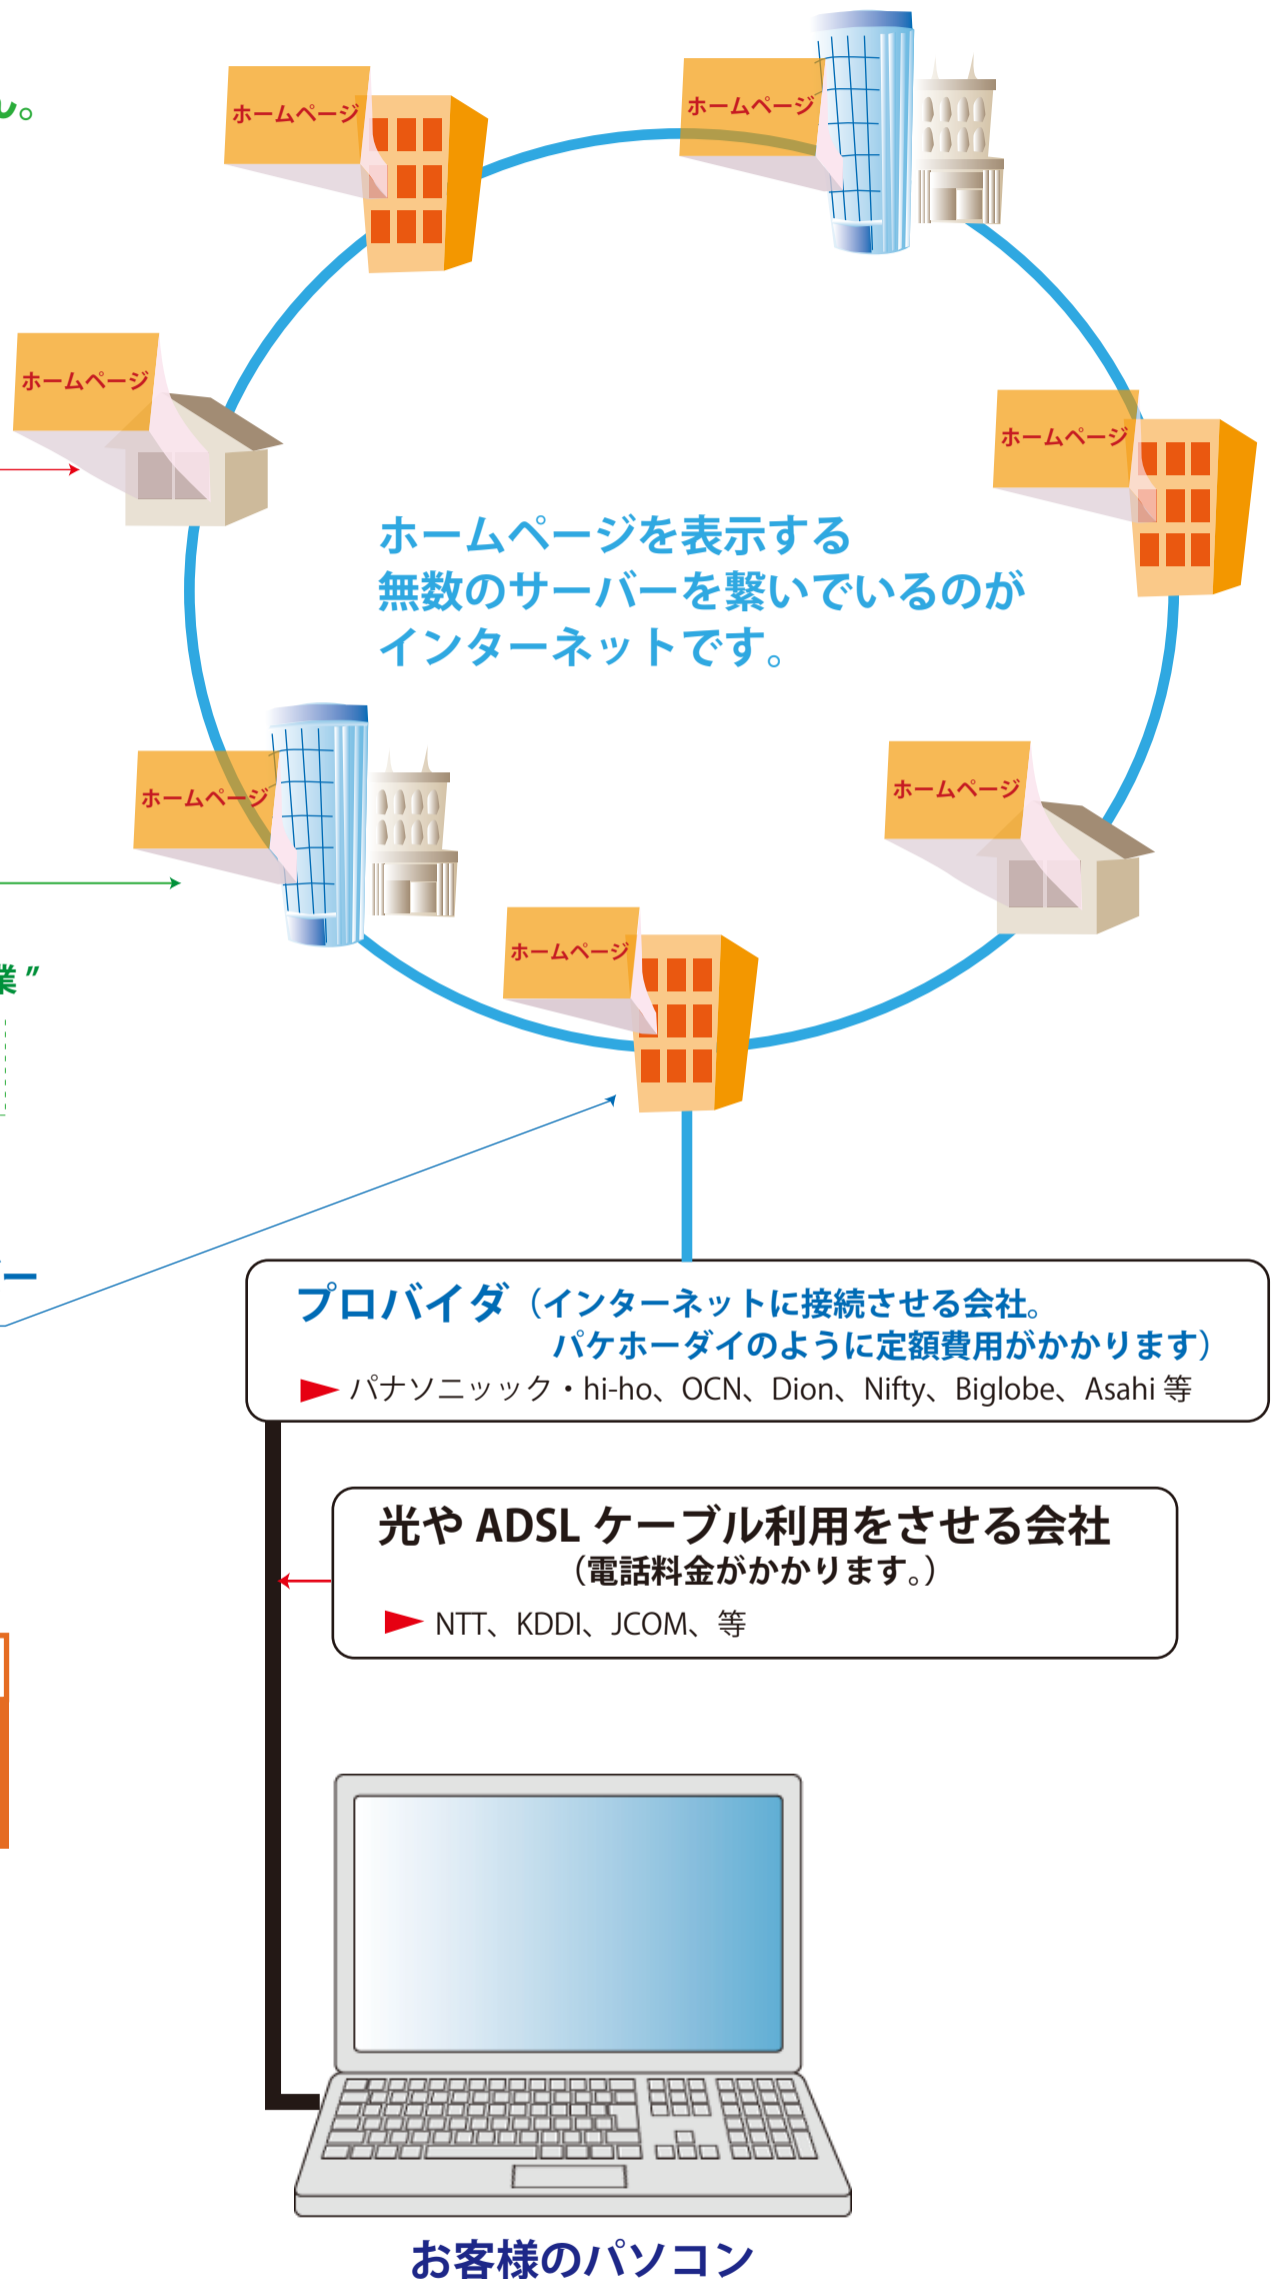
い。

ホームページ

ホームページ

ホームページ

ホームページ

ホームページを表示する
無数のサーバーを繋いでいるのが
インターネットです。

ホームページ

ホームページ

業”

ホームページ

ー

プロバイダ（インターネットに接続させる会社。
パケホーダイのように定額費用がかかります）
パナソニック・hi-ho、OCN、Dion、Nifty、Biglobe、Asahi 等

光や ADSL ケーブル利用をさせる会社
（電話料金がかかります。）
NTT、KDDI、JCOM、等

お客様のパソコン